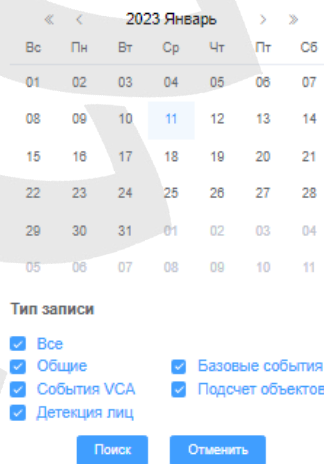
« ‹ 2023 Январь › »

| Вс | Пн | Вт | Ср | Чт | Пт | Сб |
|---|---|---|---|---|---|---|
| 01 | 02 | 03 | 04 | 05 | 06 | 07 |
| 08 | 09 | 10 | 11 | 12 | 13 | 14 |
| 15 | 16 | 17 | 18 | 19 | 20 | 21 |
| 22 | 23 | 24 | 25 | 26 | 27 | 28 |
| 29 | 30 | 31 | 01 | 02 | 03 | 04 |
| 05 | 06 | 07 | 08 | 09 | 10 | 11 |

Тип записи

Все

Общие

Базовые события

События VCA

Подсчет объектов

Детекция лиц

Поиск

Отменить